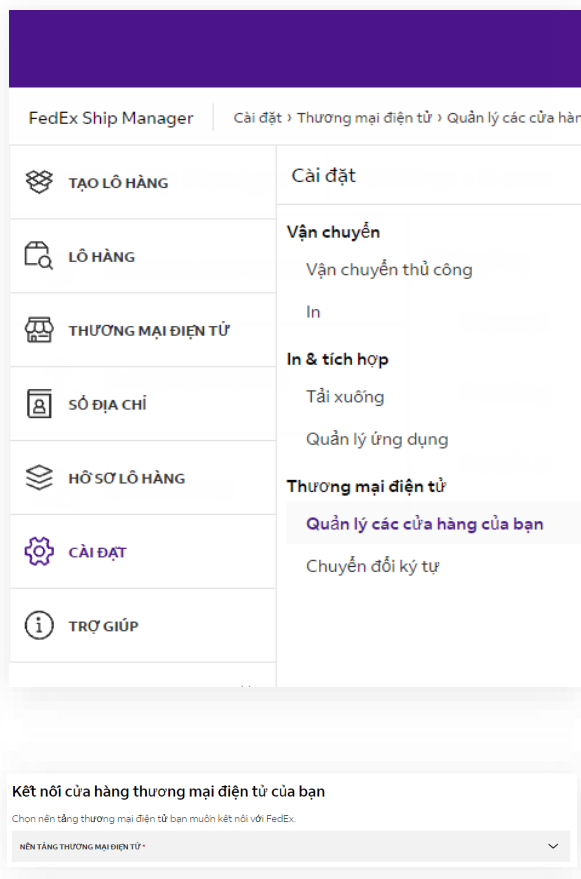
FedEx Ship Manager

Cài đặt › Thương mại điện tử › Quản lý các cửa hàn

TẠO LÔ HÀNG

LÔ HÀNG

THƯƠNG MẠI ĐIỆN TỬ

SỔ ĐỊA CHỈ

HỒ SƠ LÔ HÀNG

CÀI ĐẶT

TRỢ GIÚP

Cài đặt

Vận chuyển

Vận chuyển thủ công

In

In & tích hợp

Tải xuống

Quản lý ứng dụng

Thương mại điện tử

Quản lý các cửa hàng của bạn

Chuyển đổi ký tự

Kết nối cửa hàng thương mại điện tử của bạn

Chọn nền tảng thương mại điện tử bạn muốn kết nối với FedEx.

NỀN TẢNG THƯƠNG MẠI ĐIỆN TỬ *